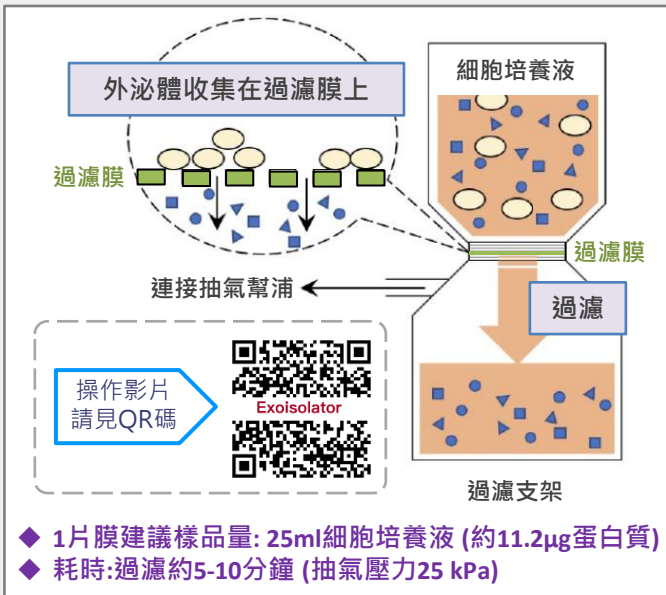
外泌體收集在過濾膜上

細胞培養液

過濾膜

過濾膜

連接抽氣幫浦

過濾

操作影片
請見QR碼

Exoisolator

過濾支架

◆ 1片膜建議樣品量: 25ml細胞培養液 (約11.2μg蛋白質)
◆ 耗時:過濾約5-10分鐘 (抽氣壓力25 kPa)